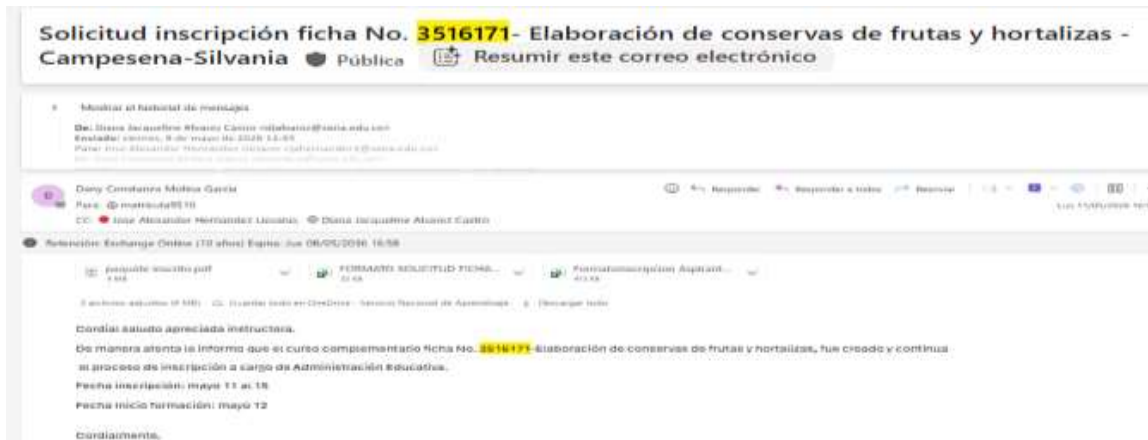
Solicitud inscripción ficha No. 3516171- Elaboración de conservas de frutas y hortalizas - Campesena-Silvania Pública Resumir este correo electrónico

Mostrar el historial de mensajes

De: Diana Jacqueline Alvarez Castro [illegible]
Enviado: viernes, 9 de mayo de 2025 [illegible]
Para: Jose Alexander Hernandez Lozano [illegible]
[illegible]

Dany Constanza Molina Garcia
Para: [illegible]
CC: Jose Alexander Hernandez Lozano; Diana Jacqueline Alvarez Castro

Responder Responder a todos Reenviar

Retención: Exchange Online (10 años) Expira: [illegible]

paquete inscrito.pdf
FORMATO SOLICITUD FICHA...
Formatoinscripcion Aspirant...

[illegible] Guardar todo en OneDrive - Servicio Nacional de Aprendizaje Descargar todo

Cordial saludo apreciada instructora.

De manera atenta le informo que el curso complementario ficha No. 3516171-Elaboración de conservas de frutas y hortalizas, fue creado y continua el proceso de inscripción a cargo de Administración Educativa.

Fecha inscripción: mayo 11 al 15

Fecha inicio formación: mayo 12

Cordialmente,